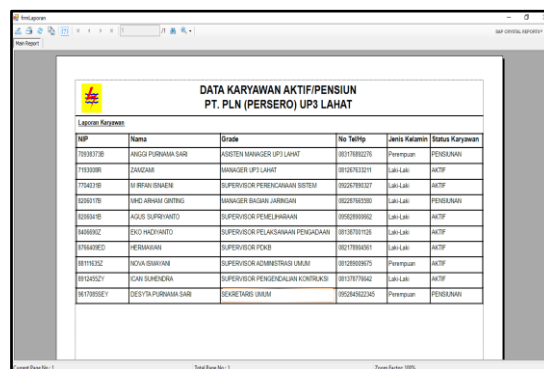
frmLaporan

/1

SAP CRYSTAL REPORTS

Main Report

DATA KARYAWAN AKTIF/PENSIUN
PT. PLN (PERSERO) UP3 LAHAT

Laporan Karyawan

| NIP | Nama | Grade | No Tel/Hp | Jenis Kelamin | Status Karyawan |
|---|---|---|---|---|---|
| 7093373B | ANGGI PURNAMA SARI | ASISTEN MANAGER UP3 LAHAT | 083176892276 | Perempuan | PENSIUNAN |
| 7193008R | ZAMZAMI | MANAGER UP3 LAHAT | 081267633211 | Laki-Laki | AKTIF |
| 7704031B | M IRFAN ISNAENI | SUPERVISOR PERENCANAAN SISTEM | 092267890327 | Laki-Laki | AKTIF |
| 8206017B | MHD ARHAM GINTING | MANAGER BAGIAN JARINGAN | 082287665590 | Laki-Laki | PENSIUNAN |
| 8206041B | AGUS SUPRIYANTO | SUPERVISOR PEMELIHARAAN | 095828930882 | Laki-Laki | AKTIF |
| 8406690Z | EKO HADIYANTO | SUPERVISOR PELAKSANAAN PENGADAAN | 081367001126 | Laki-Laki | AKTIF |
| 8706409ED | HERMAWAN | SUPERVISOR PDKB | 082178904561 | Laki-Laki | AKTIF |
| 8811163SZ | NOVA ISMAYANI | SUPERVISOR ADMINISTRASI UMUM | 081285009675 | Perempuan | AKTIF |
| 8912452ZY | ICAN SUHENDRA | SUPERVISOR PENGENDALIAN KONTRUKSI | 081378776642 | Laki-Laki | AKTIF |
| 96170850EY | DESYTA PURNAMA SARI | SEKRETARIS UMUM | 0952845622345 | Perempuan | PENSIUNAN |

Current Page No.: 1    Total Page No.: 1    Zoom Factor: 100%